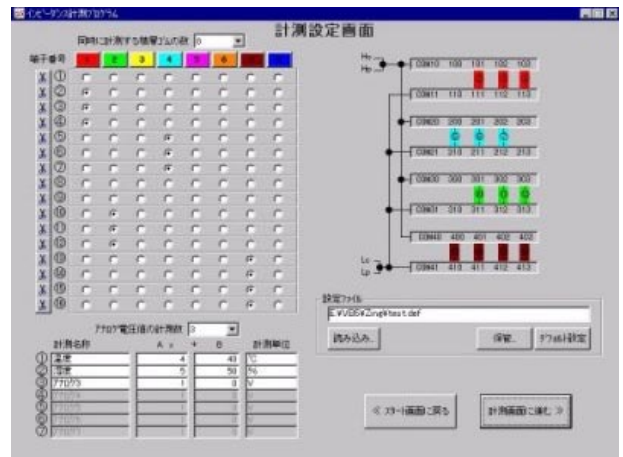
インピーダンス計測プログラム

計測設定画面

同時に計測する種類(ｺﾝﾛ)の数 8

端子番号

| | 1 | 2 | 3 | 4 | 5 | 6 | 7 | 8 |
|---|---|---|---|---|---|---|---|---|
| X ① | | | | | | | | |
| X ② | | | | | | | | |
| X ③ | | | | | | | | |
| X ④ | | | | | | | | |
| X ⑤ | | | | | | | | |
| X ⑥ | | | | | | | | |
| X ⑦ | | | | | | | | |
| X ⑧ | | | | | | | | |
| X ⑨ | | | | | | | | |
| X ⑩ | | | | | | | | |
| X ⑪ | | | | | | | | |
| X ⑫ | | | | | | | | |
| X ⑬ | | | | | | | | |
| X ⑭ | | | | | | | | |
| X ⑮ | | | | | | | | |
| X ⑯ | | | | | | | | |

アナログ電圧値の計測数 3

| | 計測名称 | A x | + B | 計測単位 |
|---|---|---|---|---|
| ① | 温度 | 4 | 40 | ℃ |
| ② | 湿度 | 5 | 50 | % |
| ③ | アナログ3 | 1 | 0 | V |
| ④ | アナログ4 | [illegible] | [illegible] | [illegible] |
| ⑤ | アナログ5 | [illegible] | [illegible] | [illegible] |
| ⑥ | アナログ6 | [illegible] | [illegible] | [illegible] |
| ⑦ | アナログ7 | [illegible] | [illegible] | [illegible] |

Hc Hp

CON10 100 101 102 103
CON11 110 111 112 113
CON20 200 201 202 203
CON21 210 211 212 213
CON30 300 301 302 303
CON31 310 311 312 313
CON40 400 401 402 403
CON41 410 411 412 413

Lc Lp

設定ファイル
E:¥VB5¥Zing¥test.def

読み込み... 保存... デフォルト設定

≪ スタート画面に戻る 計測画面に進む ≫